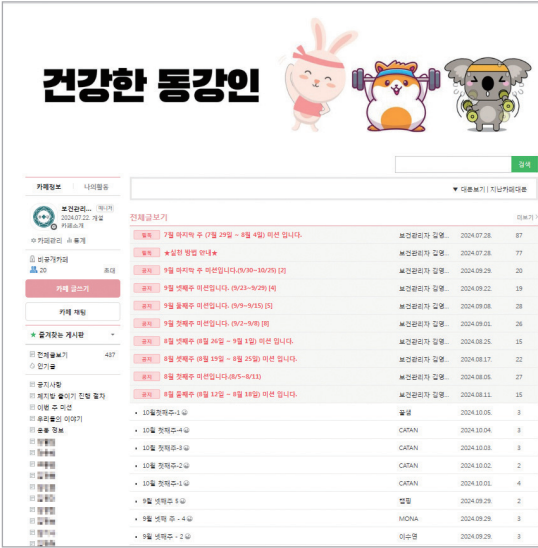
건강한 동강인

검색

카페정보 | 나의활동

보건관리... 매니저
2024.07.22. 개설
카페소개

카페관리 통계

비공개카페
20 초대

카페 글쓰기

카페 채팅

★ 즐겨찾는 게시판

전체글보기 487
인기글

공지사항
체지방 줄이기 진행 절차
이번 주 미션
우리들의 이야기
운동 정보

▼ 대표보기 | 지난카페대문

전체글보기

이용기

| | | | | |
|---|---|---|---|---|
| 공지 | 7월 마지막 주 (7월 29일 ~ 8월 4일) 미션 입니다. | 보건관리자 김영... | 2024.07.28. | 87 |
| 공지 | ★실천 방법 안내★ | 보건관리자 김영... | 2024.07.28. | 77 |
| 공지 | 9월 마지막 주 미션입니다.(9/30~10/25) [2] | 보건관리자 김영... | 2024.09.29. | 20 |
| 공지 | 9월 넷째주 미션입니다. (9/23~9/29) [4] | 보건관리자 김영... | 2024.09.22. | 19 |
| 공지 | 9월 둘째주 미션입니다. (9/9~9/15) [5] | 보건관리자 김영... | 2024.09.08. | 28 |
| 공지 | 9월 첫째주 미션입니다. (9/2~9/8) [8] | 보건관리자 김영... | 2024.09.01. | 26 |
| 공지 | 8월 넷째주 (8월 26일 ~ 9월 1일) 미션 입니다. | 보건관리자 김영... | 2024.08.25. | 15 |
| 공지 | 8월 셋째주 (8월 19일 ~ 8월 25일) 미션 입니다. | 보건관리자 김영... | 2024.08.17. | 22 |
| 공지 | 8월 첫째주 미션입니다.(8/5~8/11) | 보건관리자 김영... | 2024.08.05. | 27 |
| 공지 | 8월 둘째주 (8월 12일 ~ 8월 18일) 미션 입니다. | 보건관리자 김영... | 2024.08.11. | 15 |
| | 10월첫째주-1 | 꿀잼 | 2024.10.05. | 3 |
| | 10월 첫째주-4 | CATAN | 2024.10.04. | 3 |
| | 10월 첫째주-3 | CATAN | 2024.10.03. | 3 |
| | 10월 첫째주-2 | CATAN | 2024.10.02. | 2 |
| | 10월 첫째주-1 | CATAN | 2024.10.01. | 4 |
| | 9월 넷째주 5 | 쩜핑 | 2024.09.29. | 2 |
| | 9월 넷째 주 - 4 | MONA | 2024.09.29. | 3 |
| | 9월 넷째주 - 2 | 이수연 | 2024.09.29. | 3 |